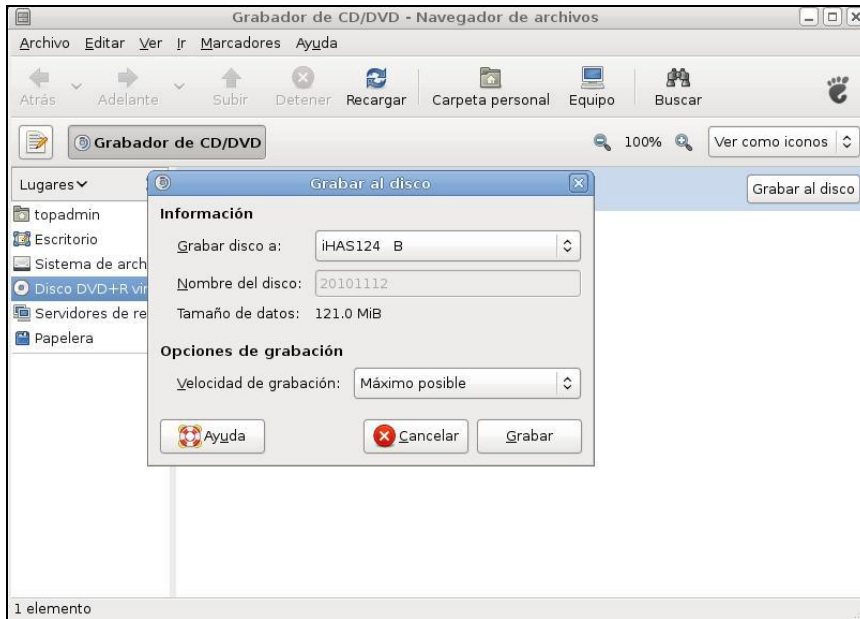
Grabador de CD/DVD - Navegador de archivos

Archivo Editar Ver Ir Marcadores Ayuda

Atrás Adelante Subir Detener Recargar Carpeta personal Equipo Buscar

Grabador de CD/DVD 100% Ver como iconos

Lugares

topadmin
Escritorio
Sistema de arch
Disco DVD+R vir
Servidores de re
Papelera

Grabar al disco

Grabar al disco

Información

Grabar disco a: iHAS124 B

Nombre del disco: 20101112

Tamaño de datos: 121.0 MiB

Opciones de grabación

Velocidad de grabación: Máximo posible

Ayuda Cancelar Grabar

1 elemento